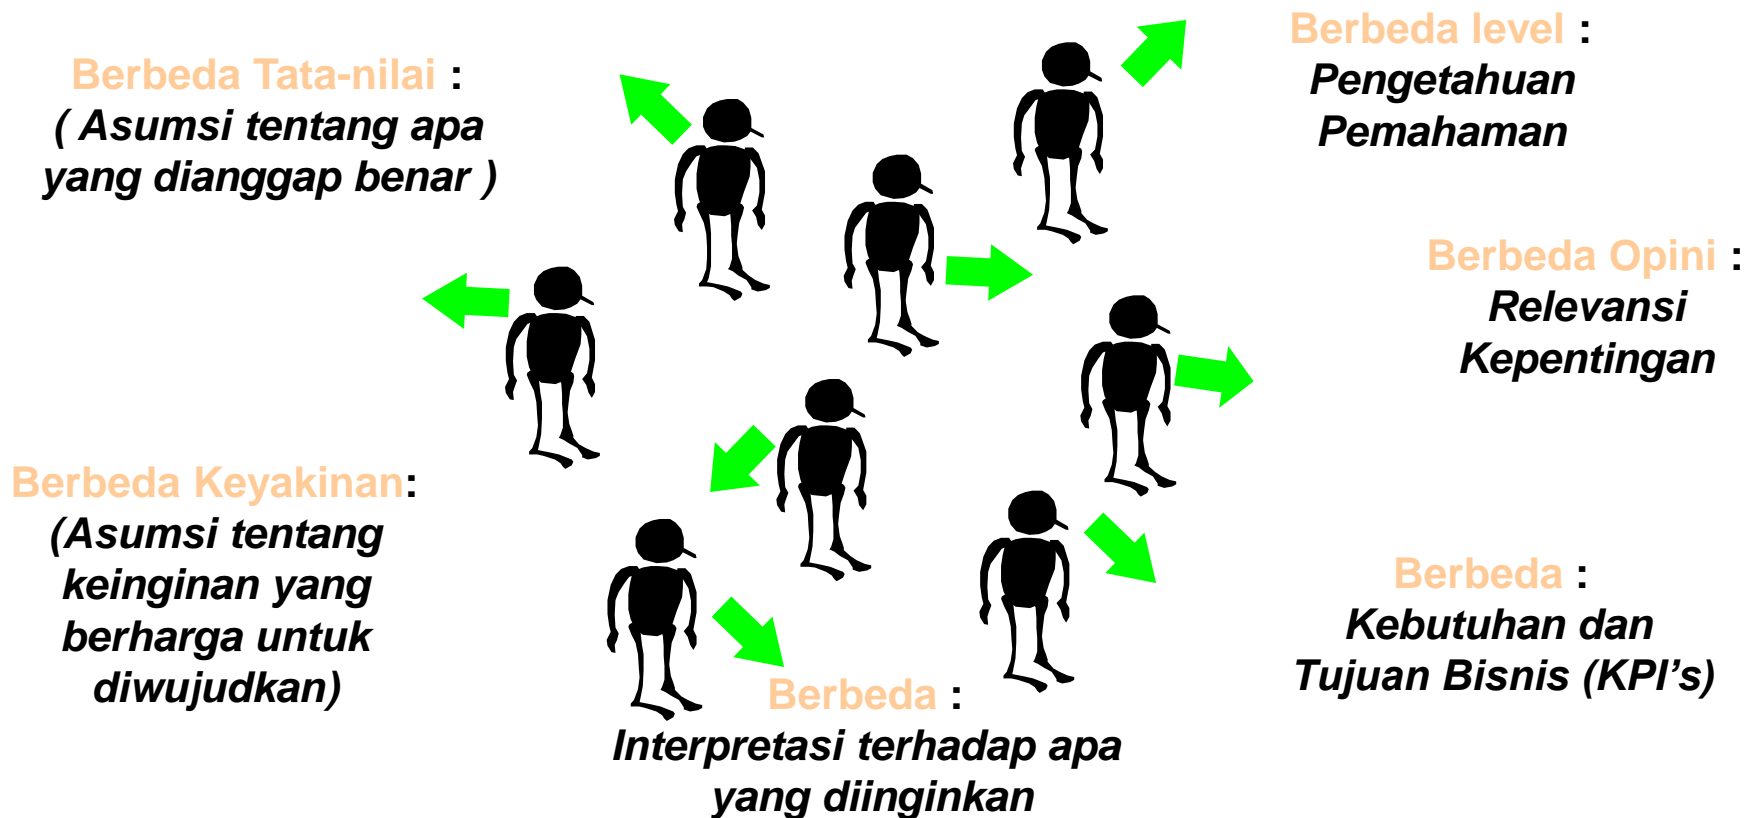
Berbeda Tata-nilai :
( Asumsi tentang apa yang dianggap benar )

Berbeda level :
Pengetahuan
Pemahaman

Berbeda Opini :
Relevansi
Kepentingan

Berbeda Keyakinan:
(Asumsi tentang keinginan yang berharga untuk diwujudkan)

Berbeda :
Kebutuhan dan Tujuan Bisnis (KPI's)

Berbeda :
Interpretasi terhadap apa yang diinginkan